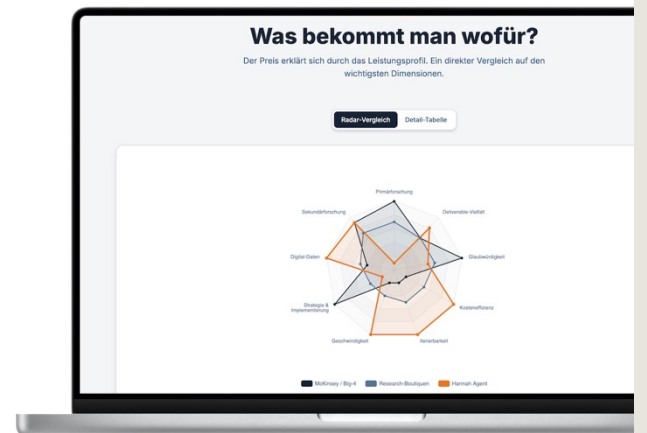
Was bekommt man wofür?

Der Preis erklärt sich durch das Leistungsprofil. Ein direkter Vergleich auf den wichtigsten Dimensionen.

Radar-Vergleich
Detail-Tabelle

Primärforschung
Deliverable-Vielfalt
Glaubwürdigkeit
Kosteneffizienz
Iterierbarkeit
Geschwindigkeit
Strategie & Implementierung
Digital-Daten
Sekundärforschung

McKinsey / Big 4
Research-Boutiquen
Hannah Agent